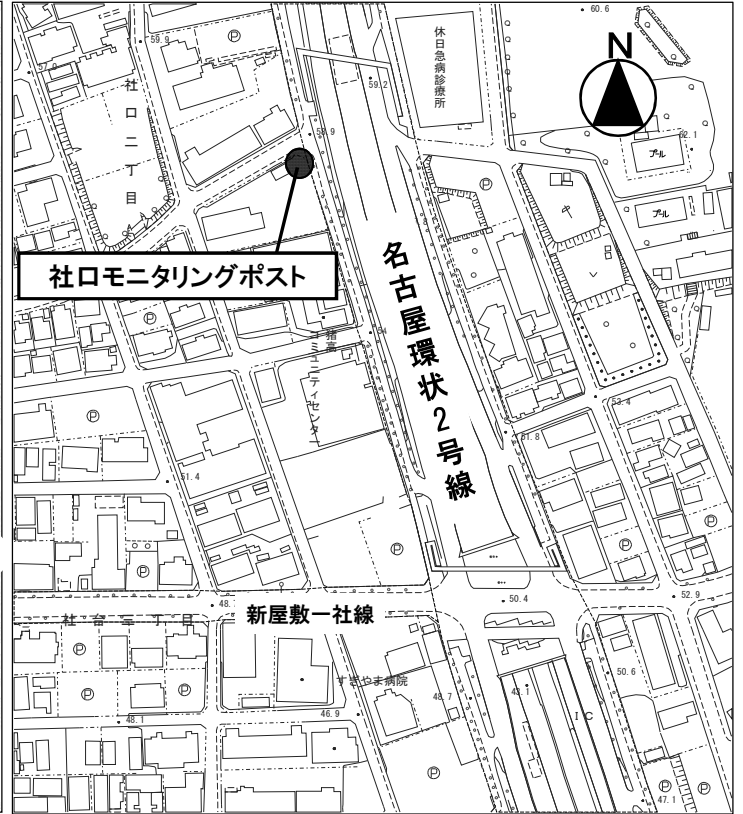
N

社口モニタリングポスト

名古屋環状2号線

新屋敷一社線

休日急病診療所

社口二丁目

猪高コミュニティセンター

社台三丁目

すぎやま病院

IC

プール

プール

60.6

59.9

59.2

58.9

57.6

52.1

53.4

51.8

51.4

48.

50.4

52.9

50.6

48.7

48.1

46.9

47.1

Ⓟ

Ⓟ

Ⓟ

Ⓟ

Ⓟ

Ⓟ

Ⓟ

Ⓟ

Ⓟ

Ⓟ